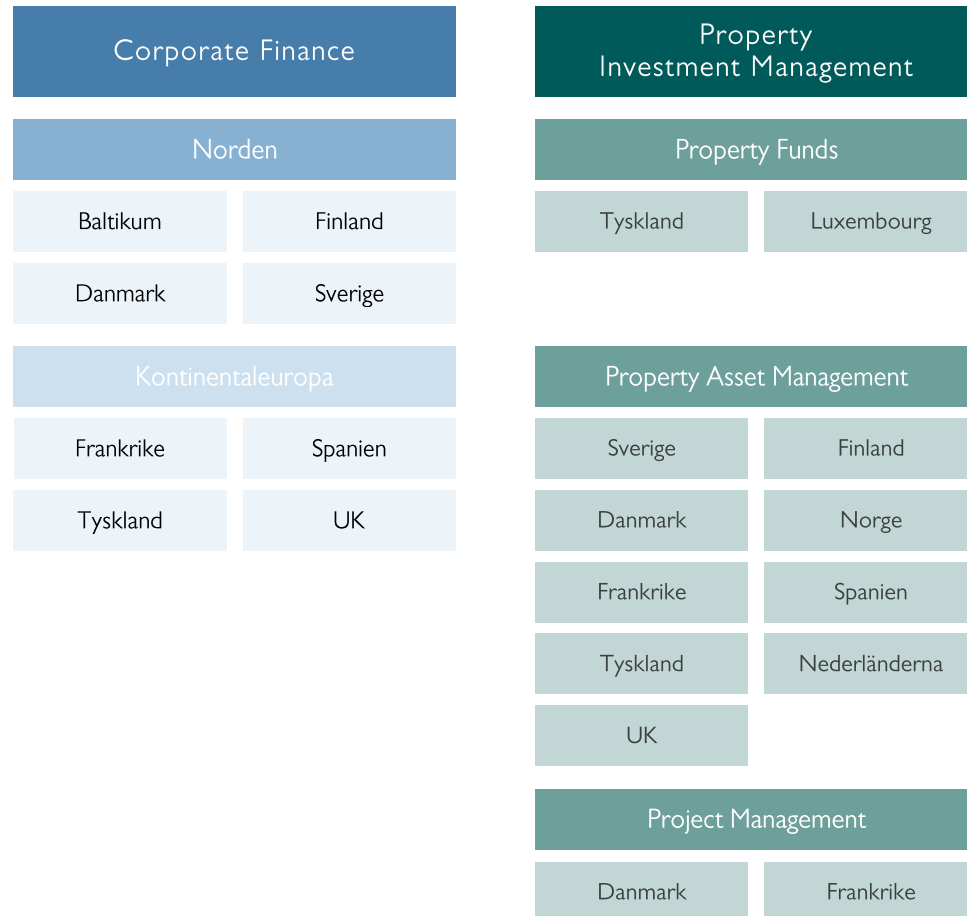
Corporate Finance

Norden

Baltikum

Finland

Danmark

Sverige

Kontinentaleuropa

Frankrike

Spanien

Tyskland

UK

Property Investment Management

Property Funds

Tyskland

Luxembourg

Property Asset Management

Sverige

Finland

Danmark

Norge

Frankrike

Spanien

Tyskland

Nederländerna

UK

Project Management

Danmark

Frankrike